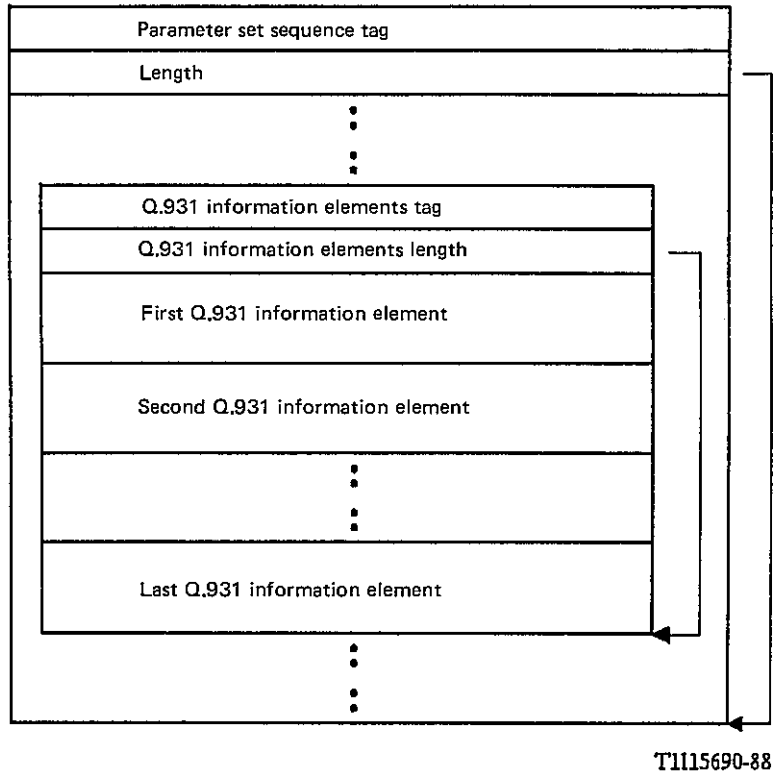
Parameter set sequence tag

Length

Q.931 information elements tag

Q.931 information elements length

First Q.931 information element

Second Q.931 information element

Last Q.931 information element

T1115690-88